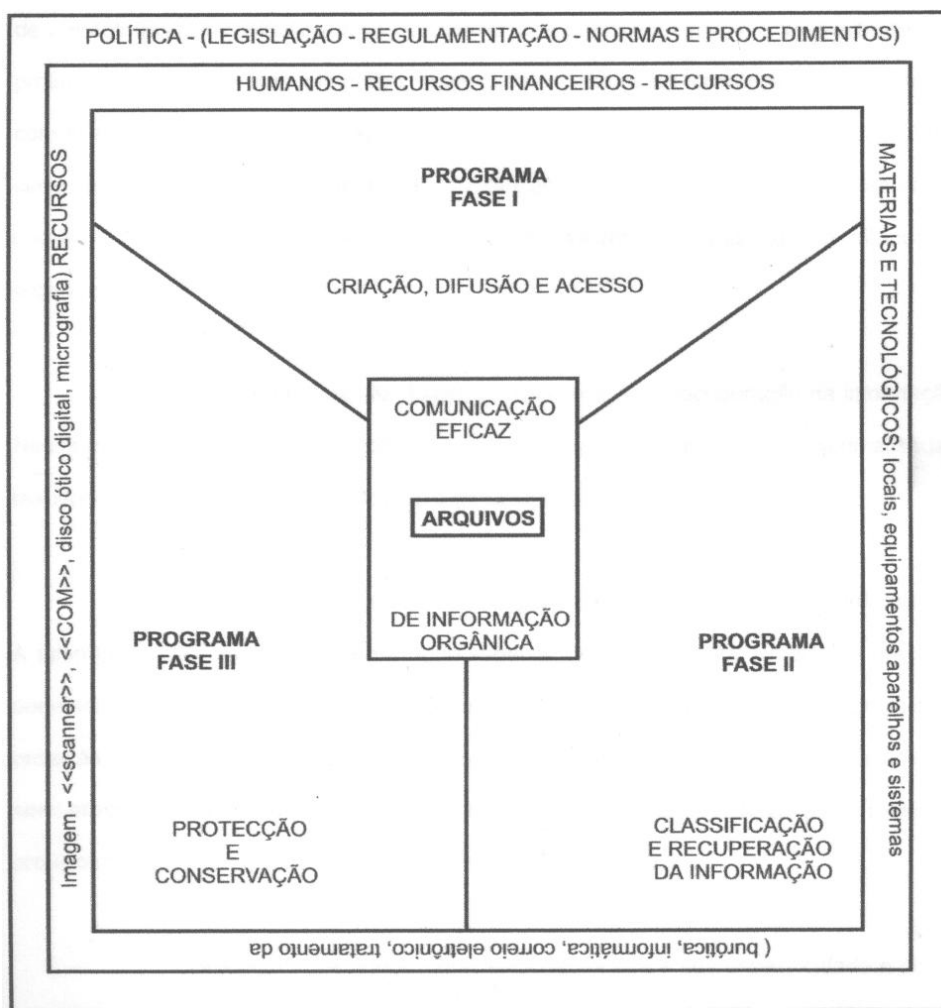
POLÍTICA - (LEGISLAÇÃO - REGULAMENTAÇÃO - NORMAS E PROCEDIMENTOS)

HUMANOS - RECURSOS FINANCEIROS - RECURSOS

MATERIAIS E TECNOLÓGICOS: locais, equipamentos aparelhos e sistemas

( burótica, informática, correio eletrônico, tratamento da

Imagem - <<scanner>>, <<COM>>, disco ótico digital, micrografia) RECURSOS

PROGRAMA
FASE I

CRIAÇÃO, DIFUSÃO E ACESSO

COMUNICAÇÃO EFICAZ

ARQUIVOS

DE INFORMAÇÃO ORGÂNICA

PROGRAMA
FASE III

PROTECÇÃO
E
CONSERVAÇÃO

PROGRAMA
FASE II

CLASSIFICAÇÃO
E RECUPERAÇÃO
DA INFORMAÇÃO